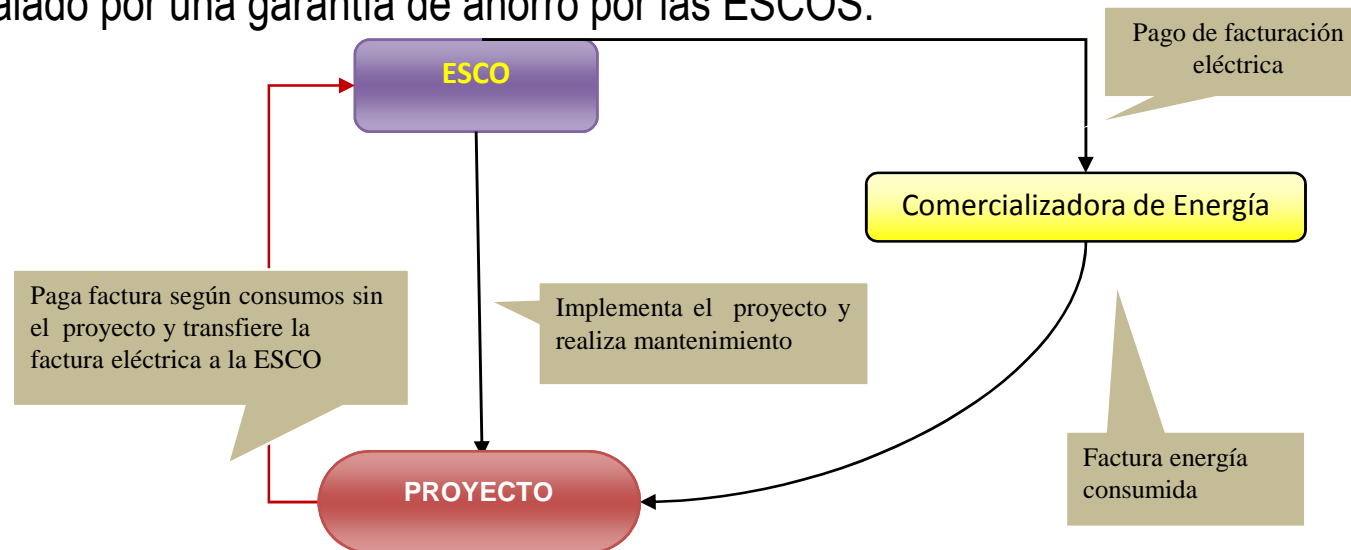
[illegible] por una garantía de ahorro por las ESCOS.

ESCO

Pago de facturación eléctrica

Comercializadora de Energía

Paga factura según consumos sin el proyecto y transfiere la factura eléctrica a la ESCO

Implementa el proyecto y realiza mantenimiento

Factura energía consumida

PROYECTO